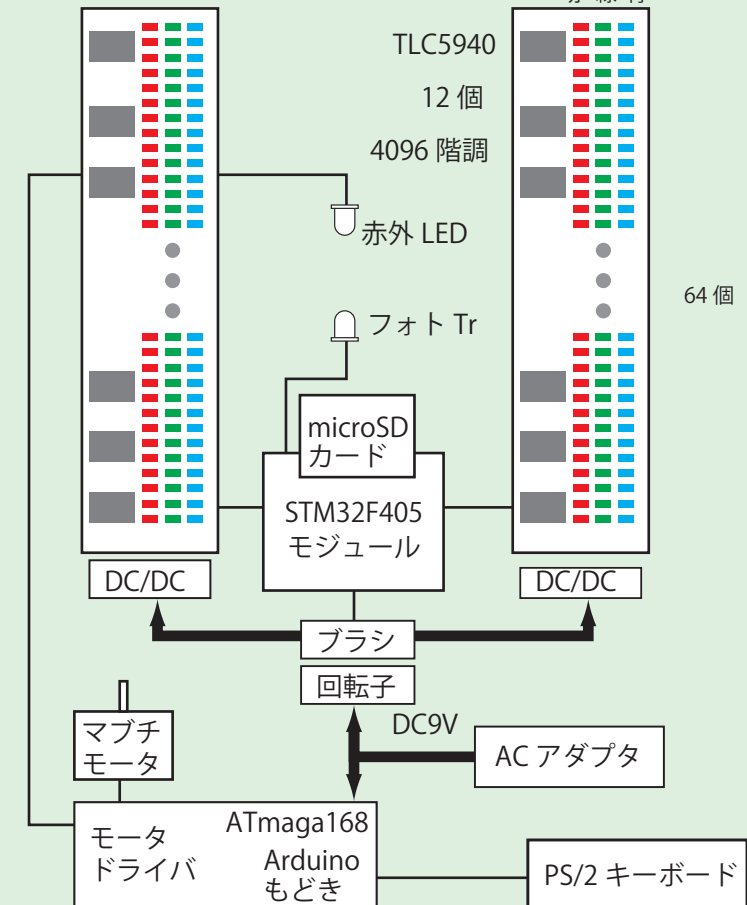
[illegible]

TLC5940

12 個

4096 階調

赤外 LED

フォト Tr

64 個

microSD カード

STM32F405 モジュール

DC/DC

DC/DC

ブラシ

回転子

DC9V

AC アダプタ

マブチ モータ

モータ ドライバ

ATmaga168

Arduino もどき

PS/2 キーボード